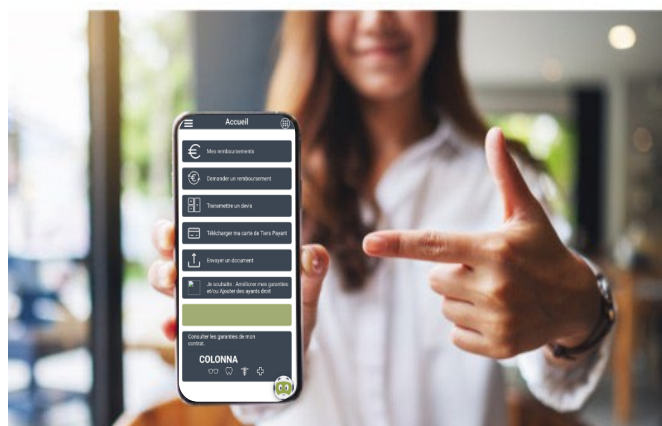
Accueil

Mes remboursements

Demander un remboursement

Transmettre un devis

Télécharger ma carte de Tiers Payant

Envoyer un document

Je souhaite : Améliorer mes garanties et/ou Ajouter des ayants droit

Consulter les garanties de mon contrat

COLONNA